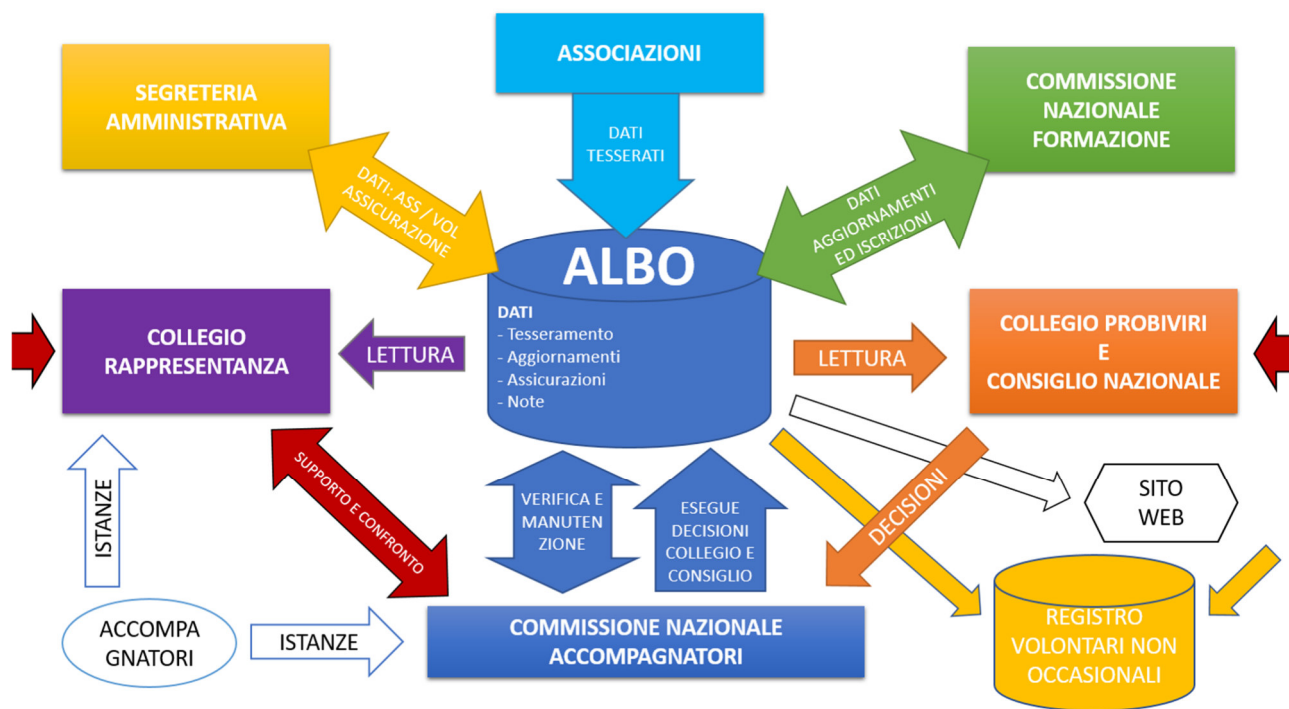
ASSOCIAZIONI

SEGRETERIA AMMINISTRATIVA

COMMISSIONE NAZIONALE FORMAZIONE

DATI TESSERATI

DATI: ASS / VOL ASSICURAZIONE

DATI AGGIORNAMENTI ED ISCRIZIONI

ALBO

DATI
- Tesseramento
- Aggiornamenti
- Assicurazioni
- Note

COLLEGIO RAPPRESENTANZA

LETTURA

LETTURA

COLLEGIO PROBIVIRI
E
CONSIGLIO NAZIONALE

SUPPORTO E CONFRONTO

ISTANZE

VERIFICA E MANUTENZIONE

ESEGUE DECISIONI COLLEGIO E CONSIGLIO

DECISIONI

SITO WEB

ACCOMPAGNATORI

ISTANZE

COMMISSIONE NAZIONALE ACCOMPAGNATORI

REGISTRO VOLONTARI NON OCCASIONALI